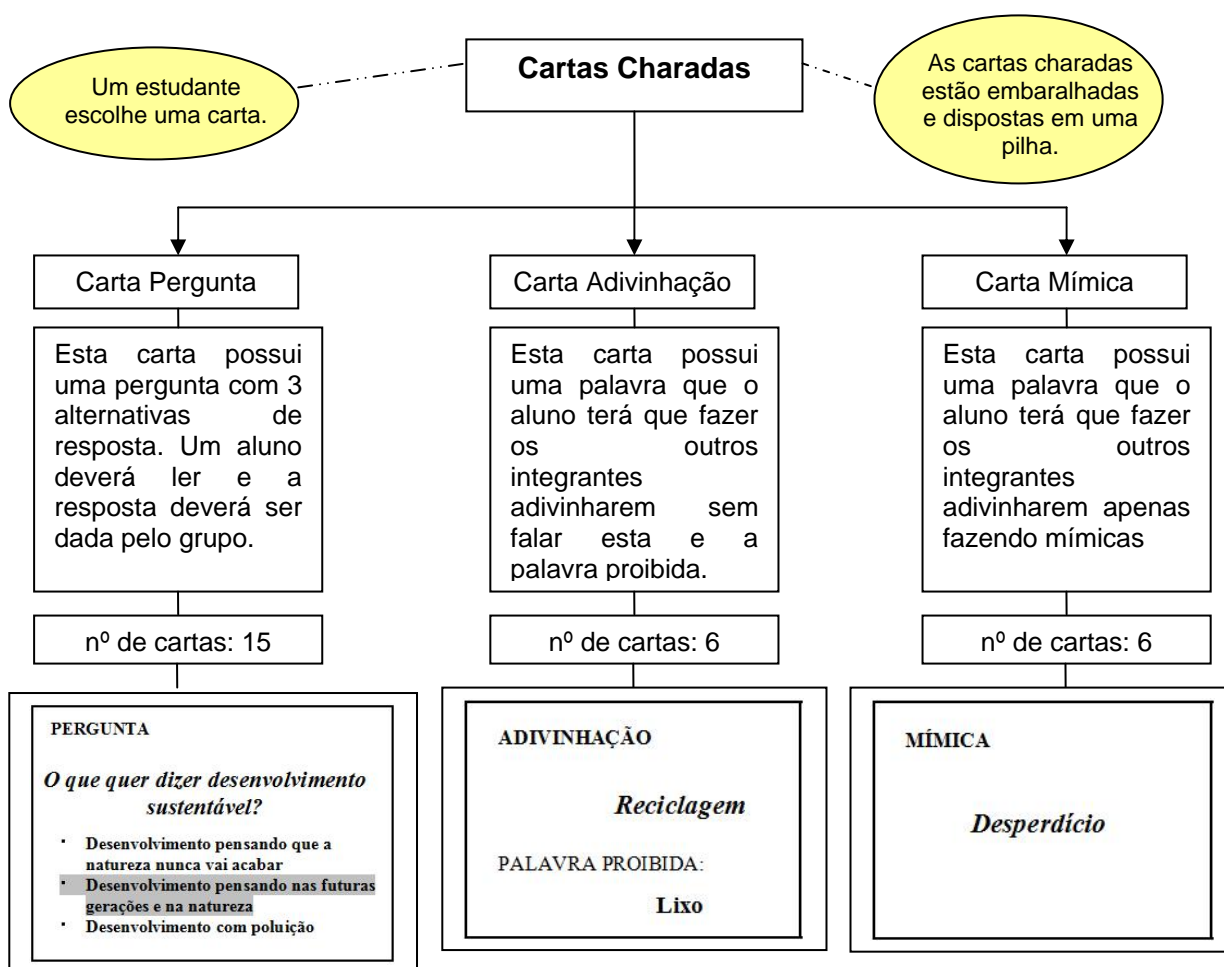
Um estudante escolhe uma carta.

Cartas Charadas

As cartas charadas estão embaralhadas e dispostas em uma pilha.

Carta Pergunta

Esta carta possui uma pergunta com 3 alternativas de resposta. Um aluno deverá ler e a resposta deverá ser dada pelo grupo.

nº de cartas: 15

PERGUNTA

O que quer dizer desenvolvimento sustentável?

- Desenvolvimento pensando que a natureza nunca vai acabar
- Desenvolvimento pensando nas futuras gerações e na natureza
- Desenvolvimento com poluição

Carta Adivinhação

Esta carta possui uma palavra que o aluno terá que fazer os outros integrantes adivinharem sem falar esta e a palavra proibida.

nº de cartas: 6

ADIVINHAÇÃO

Reciclagem

PALAVRA PROIBIDA:

Lixo

Carta Mímica

Esta carta possui uma palavra que o aluno terá que fazer os outros integrantes adivinharem apenas fazendo mímicas

nº de cartas: 6

MÍMICA

Desperdício